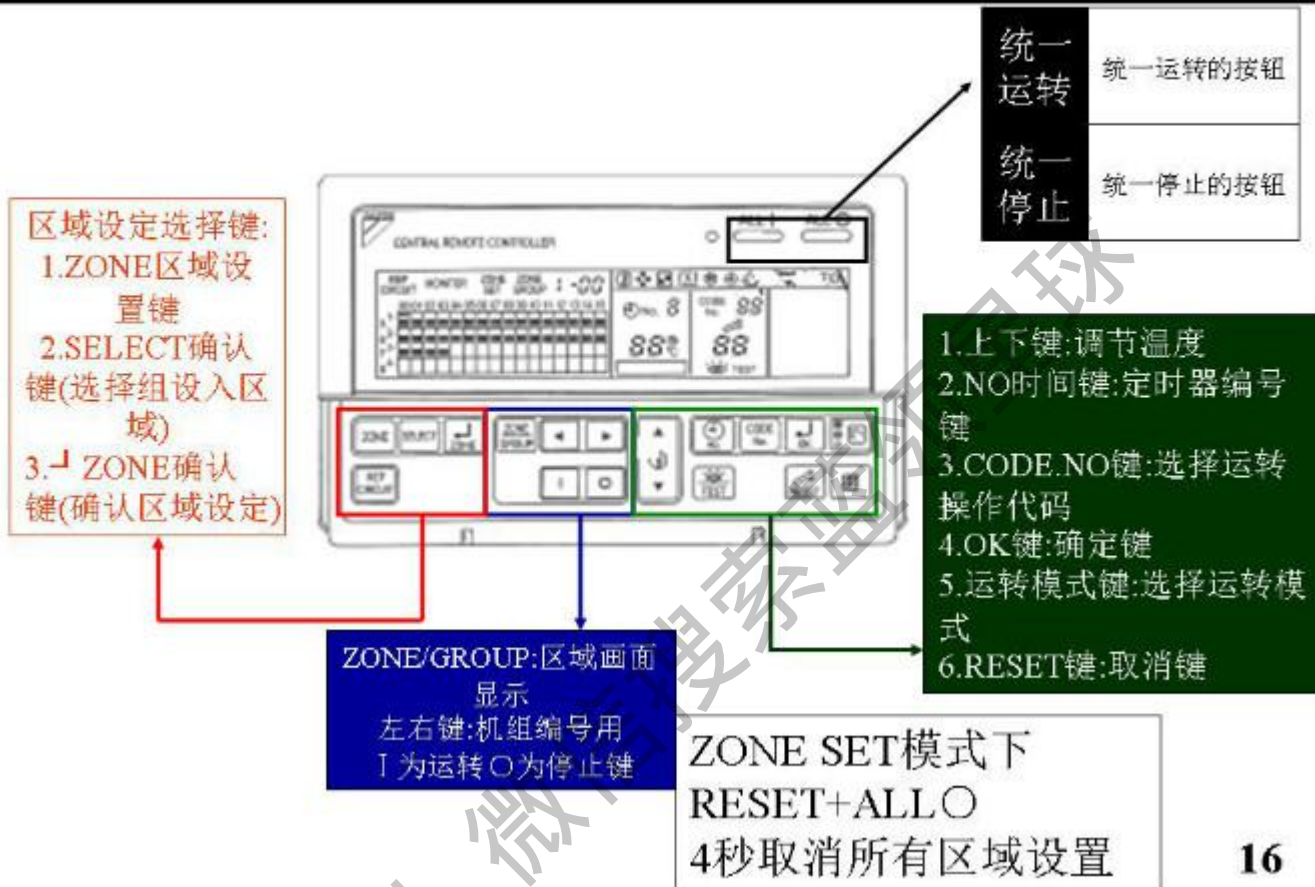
| 统一运转 | 统一运转的按钮 |
|---|---|
| 统一停止 | 统一停止的按钮 |

区域设定选择键:
1.ZONE区域设置键
2.SELECT确认键(选择组设入区域)
3.┘ ZONE确认键(确认区域设定)

CENTRAL REMOTE CONTROLLER

REP. CIRCUIT MONITOR CODE SET ZONE GROUP

88 88 88

ZONE SELECT ZONE
SET CIRCUIT
ZONE GROUP ◄ ►
I O
CODE No.
TEST

1.上下键:调节温度
2.NO时间键:定时器编号键
3.CODE.NO键:选择运转操作代码
4.OK键:确定键
5.运转模式键:选择运转模式
6.RESET键:取消键

ZONE/GROUP:区域画面显示
左右键:机组编号用
Ⅰ为运转〇为停止键

ZONE SET模式下
RESET+ALL〇
4秒取消所有区域设置

16

微信搜索盟环球